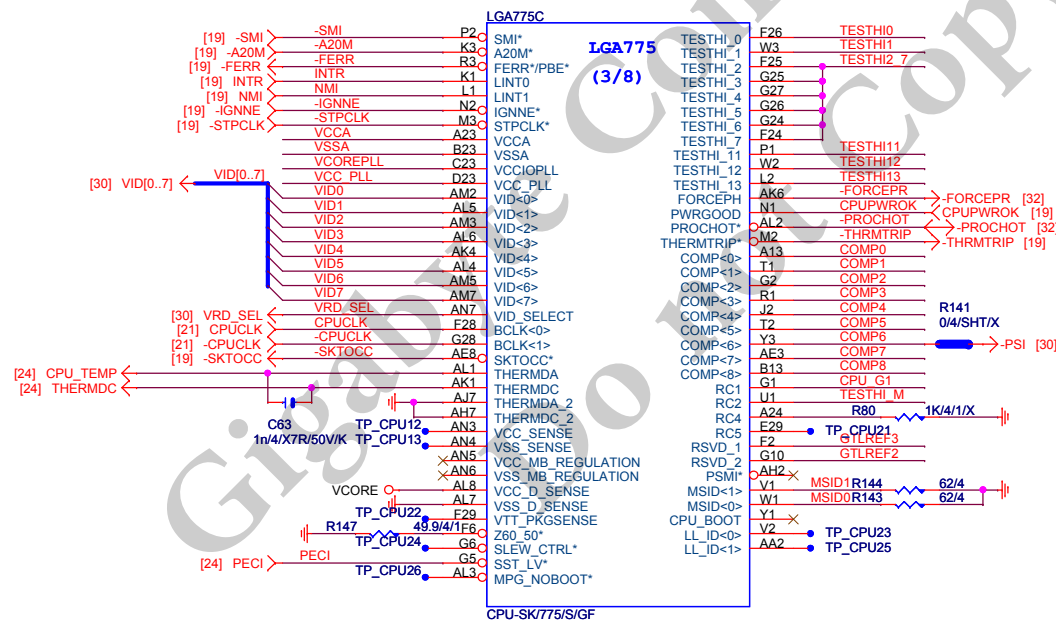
LGA775C

LGA775
(3/8)

[19] -SMI | -SMI | P2 | SMI*
[19] -A20M | -A20M | K3 | A20M*
[19] -FERR | -FERR | R3 | FERR*/PBE*
[19] INTR | INTR | K1 | LINT0
[19] NMI | NMI | L1 | LINT1
[19] -IGNNE | -IGNNE | N2 | IGNNE*
[19] -STPCLK | -STPCLK | M3 | STPCLK*
VCCA | A23 | VCCA
VSSA | B23 | VSSA
VCOREPLL | C23 | VCCIOPLL
VCC_PLL | D23 | VCC_PLL
[30] VID[0..7] VID[0..7]
VID0 | AM2 | VID<0>
VID1 | AL5 | VID<1>
VID2 | AM3 | VID<2>
VID3 | AL6 | VID<3>
VID4 | AK4 | VID<4>
VID5 | AL4 | VID<5>
VID6 | AM5 | VID<6>
VID7 | AM7 | VID<7>
VRD_SEL | AN7 | VID_SELECT
[30] VRD_SEL
[21] CPUCLK | CPUCLK | F28 | BCLK<0>
[21] -CPUCLK | -CPUCLK | G28 | BCLK<1>
[19] -SKTOCC | -SKTOCC | AE8 | SKTOCC*
[24] CPU_TEMP | AL1 | THERMDA
[24] THERMDC | AK1 | THERMDC
C63
1n/4/X7R/50V/K
AJ7 | THERMDA_2
AH7 | THERMDC_2
TP_CPU12 | AN3 | VCC_SENSE
TP_CPU13 | AN4 | VSS_SENSE
AN5 | VCC_MB_REGULATION
AN6 | VSS_MB_REGULATION
VCORE | AL8 | VCC_D_SENSE
AL7 | VSS_D_SENSE
TP_CPU22 | F29 | VTT_PKGSENSE
R147 | 49.9/4/1 | F6 | Z60_50*
TP_CPU24 | G6 | SLEW_CTRL*
[24] PECI | PECI | G5 | SST_LV*
TP_CPU26 | AL3 | MPG_NOBOOT*

TESTHI_0 | F26 | TESTHI0
TESTHI_1 | W3 | TESTHI1
TESTHI_2 | F25 | TESTHI2_7
TESTHI_3 | G25
TESTHI_4 | G27
TESTHI_5 | G26
TESTHI_6 | G24
TESTHI_7 | F24
TESTHI_11 | P1 | TESTHI11
TESTHI_12 | W2 | TESTHI12
TESTHI_13 | L2 | TESTHI13
FORCEPH | AK6 | -FORCEPR | -FORCEPR [32]
PWRGOOD | N1 | CPUPWROK | CPUPWROK [19]
PROCHOT* | AL2 | -PROCHOT | -PROCHOT [32]
THERMTRIP* | M2 | -THRMTRIP | -THRMTRIP [19]
COMP<0> | A13 | COMP0
COMP<1> | T1 | COMP1
COMP<2> | G2 | COMP2
COMP<3> | R1 | COMP3
COMP<4> | J2 | COMP4
COMP<5> | T2 | COMP5
COMP<6> | Y3 | COMP6
COMP<7> | AE3 | COMP7
COMP<8> | B13 | COMP8
R141
0/4/SHT/X
-PSI [30]
RC1 | G1 | CPU_G1
RC2 | U1 | TESTHI_M
RC4 | A24 | R80 | 1K/4/1/X
RC5 | E29 | TP_CPU21
RSVD_1 | F2 | GTLREF3
RSVD_2 | G10 | GTLREF2
PSMI* | AH2
MSID<1> | V1 | MSID1 | R144 | 62/4
MSID<0> | W1 | MSID0 | R143 | 62/4
CPU_BOOT | U1
LL_ID<0> | V2 | TP_CPU23
LL_ID<1> | AA2 | TP_CPU25

CPU-SK/775/S/GF

Gigabyte Co. Ltd Copy